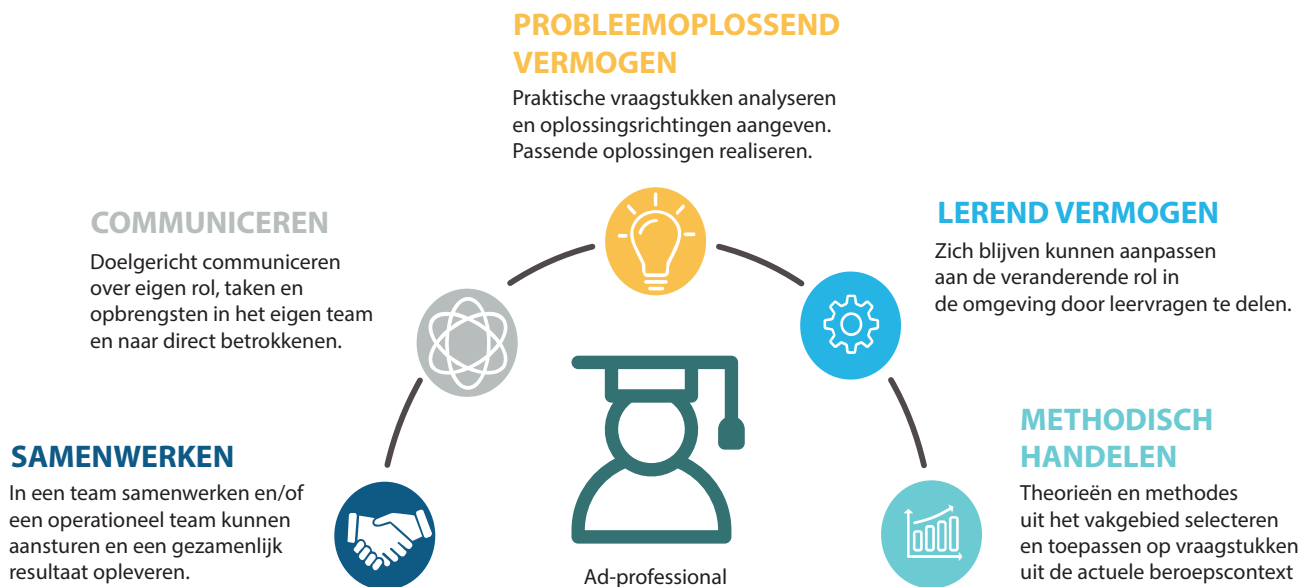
PROBLEEMOPLOSSEND VERMOGEN

Praktische vraagstukken analyseren en oplossingsrichtingen aangeven. Passende oplossingen realiseren.

COMMUNICEREN

Doelgericht communiceren over eigen rol, taken en opbrengsten in het eigen team en naar direct betrokkenen.

LEREND VERMOGEN

Zich blijven kunnen aanpassen aan de veranderende rol in de omgeving door leervragen te delen.

SAMENWERKEN

In een team samenwerken en/of een operationeel team kunnen aansturen en een gezamenlijk resultaat opleveren.

METHODISCH HANDELEN

Theorieën en methodes uit het vakgebied selecteren en toepassen op vraagstukken uit de actuele beroepscontext

Ad-professional